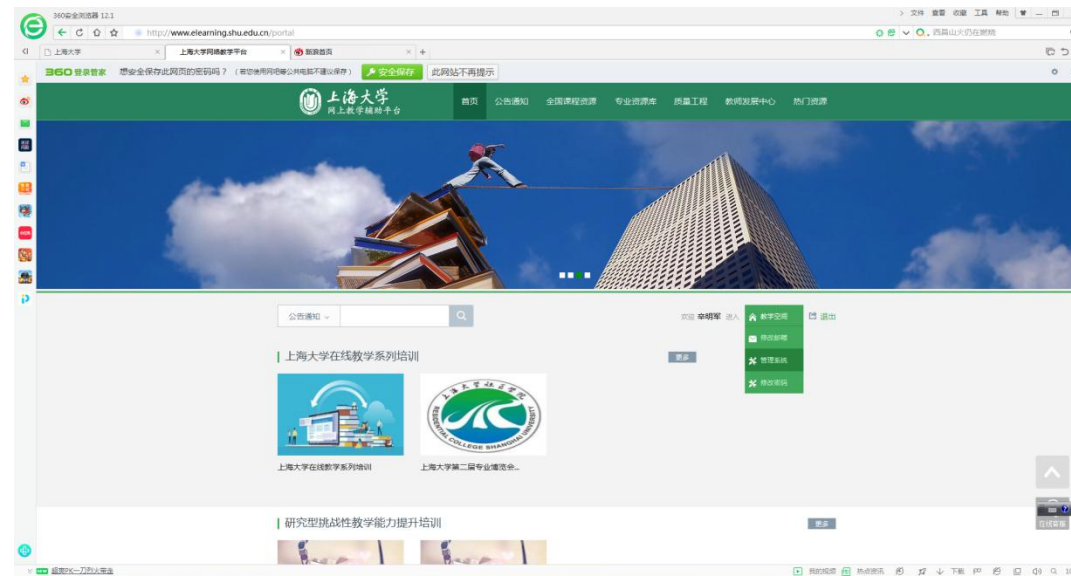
360安全浏览器 12.1

文件 查看 收藏 工具 帮助

http://www.elearning.shu.edu.cn/portal

西昌山火仍在燃烧

上海大学

上海大学网络教学平台

新浪首页

360 登录管家 您要保存此网页的密码吗？（若您使用网吧等公共电脑不建议保存） 安全保存 此网站不再提示

上海大学
网上教学辅助平台

首页 公告通知 全国课程资源 专业资源库 质量工程 教师发展中心 热门资源

公告通知

欢迎 辛明军 进入 教学空间 退出

修改邮箱

管理系统

修改密码

上海大学在线教学系列培训

更多

上海大学在线教学系列培训

上海大学第二届专业博览会...

研究型挑战性教学能力提升培训

更多

在线客服

我的视频 热点资讯 下载